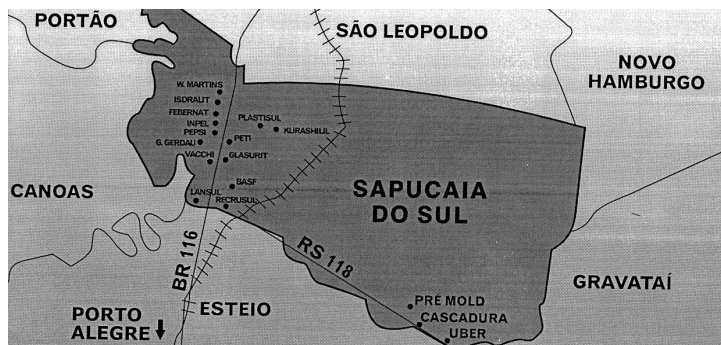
PORTÃO
SÃO LEOPOLDO
NOVO HAMBURGO
W. MARTINS
ISDRALIT
FEBERNAT
INPEL
PEPSI
G. GERDAU
VACCHI
PLASTISUL
KURASHIUL
PETI
GLASURIT
BASF
LANSUL
RECRUSUL
CANOAS
SAPUCAIA DO SUL
BR 116
RS 118
GRAVATAÍ
PORTO ALEGRE ↓
ESTEIO
PRÉ MOLD
CASCADURA
UBER